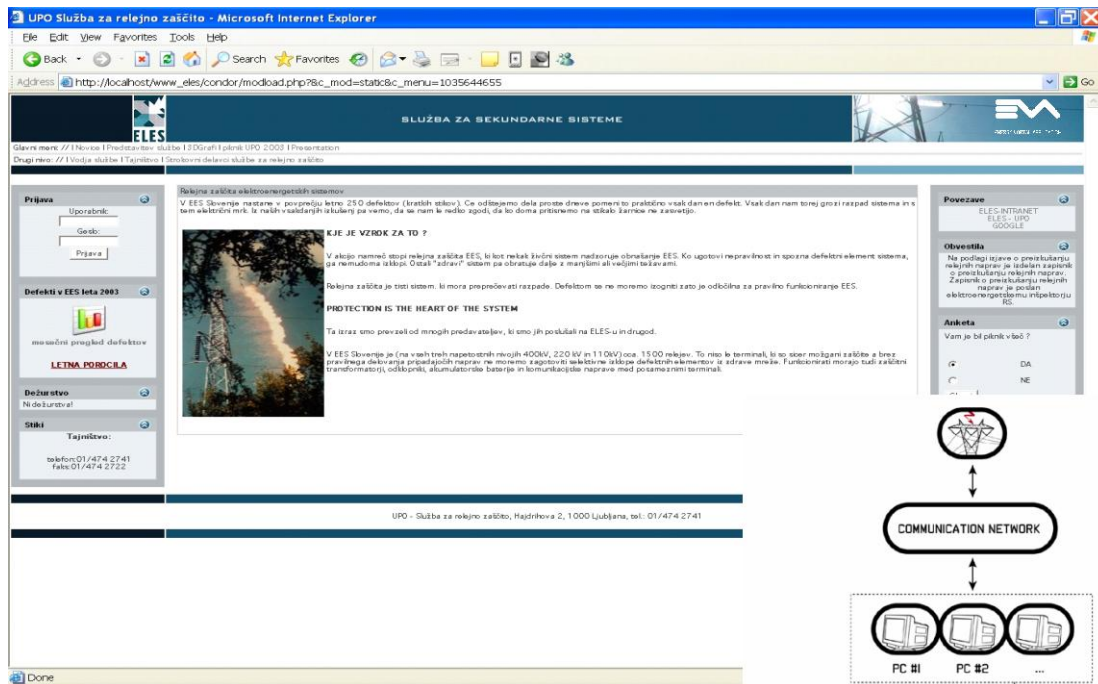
UPO Služba za relejno zaščito - Microsoft Internet Explorer

File Edit View Favorites Tools Help

Back Search Favorites

Address http://localhost/www_eles/condor/modload.php?&c_mod=static&c_menu=1035644655

Go

ELES

SLUŽBA ZA SEKUNDARNE SISTEME

Glavni meni: // | Novice | Predstavitev službe | 3DGrafi | piknik UPO 2003 | Presentation

Drugi nivo: // | Vodja službe | Tajništvo | Strokovni delavci službe za relejno zaščito

Prijava

Uporabnik:

Geslo:

Prijava

Defekti v EES leta 2003

mesečni pregled defektov

LETNA POROČILA

Dežurstvo

Ni dežurstva!

Stiki

Tajništvo:

telefon: 01/474 2741
faks: 01/474 2722

Relejna zaščita elektroenergetskih sistemov

V EES Slovenije nastane v povprečju letno 250 defektov (kratkih stikov). Če odštejemo dela proste dneve pomeni to praktično vsak dan en defekt. Vsak dan nam torej grozi razpad sistema in s tem električni mrk. Iz naših vsakdanjih izkušenj pa vemo, da se nam le redko zgodi, da ko doma pritisnemo na stikalo žarnice ne zasvetijo.

KJE JE VZROK ZA TO ?

V akcijo namreč stopi relejna zaščita EES, ki kot nekak živčni sistem nadzoruje obnašanje EES. Ko ugotovi nepravilnost in spozna defektni element sistema, ga nemudoma izklopi. Ostali "zdravi" sistem pa obratuje dalje z manjšimi ali večjimi težavami.

Relejna zaščita je tisti sistem, ki mora preprečevati razpade. Defektom se ne moremo izogniti zato je odlična za pravilno funkcioniranje EES.

PROTECTION IS THE HEART OF THE SYSTEM

Ta izraz smo prevzeli od mnogih predavateljev, ki smo jih poslušali na ELES-u in drugod.

V EES Slovenije je (na vseh treh napetostnih nivojih 400kV, 220 kV in 110kV) cca. 1500 relejev. To niso le terminali, ki so sicer možgani zaščite a brez pravilnega delovanja pripadajočih naprav ne moremo zagotoviti selektivne izklope defektnih elementov iz zdrave mreže. Funkcionirati morajo tudi zaščitni transformatorji, odklopniki, akumulatorske baterije in komunikacijske naprave med posameznimi terminali.

Povezave

ELES-INTRANET
ELES - UPO
GOOGLE

Obvestila

Na podlagi izjave o preizkušanju relejnih naprav je izdelan zapisnik o preizkušanju relejnih naprav. Zapisnik o preizkušanju relejnih naprav je poslan elektroenergetskemu inšpektorju RS.

Anketa

Vam je bil piknik všeč ?

DA

NE

UPO - Služba za relejno zaščito, Hajdrihova 2, 1000 Ljubljana, tel.: 01/474 2741

Done

COMMUNICATION NETWORK

PC #1

PC #2

...